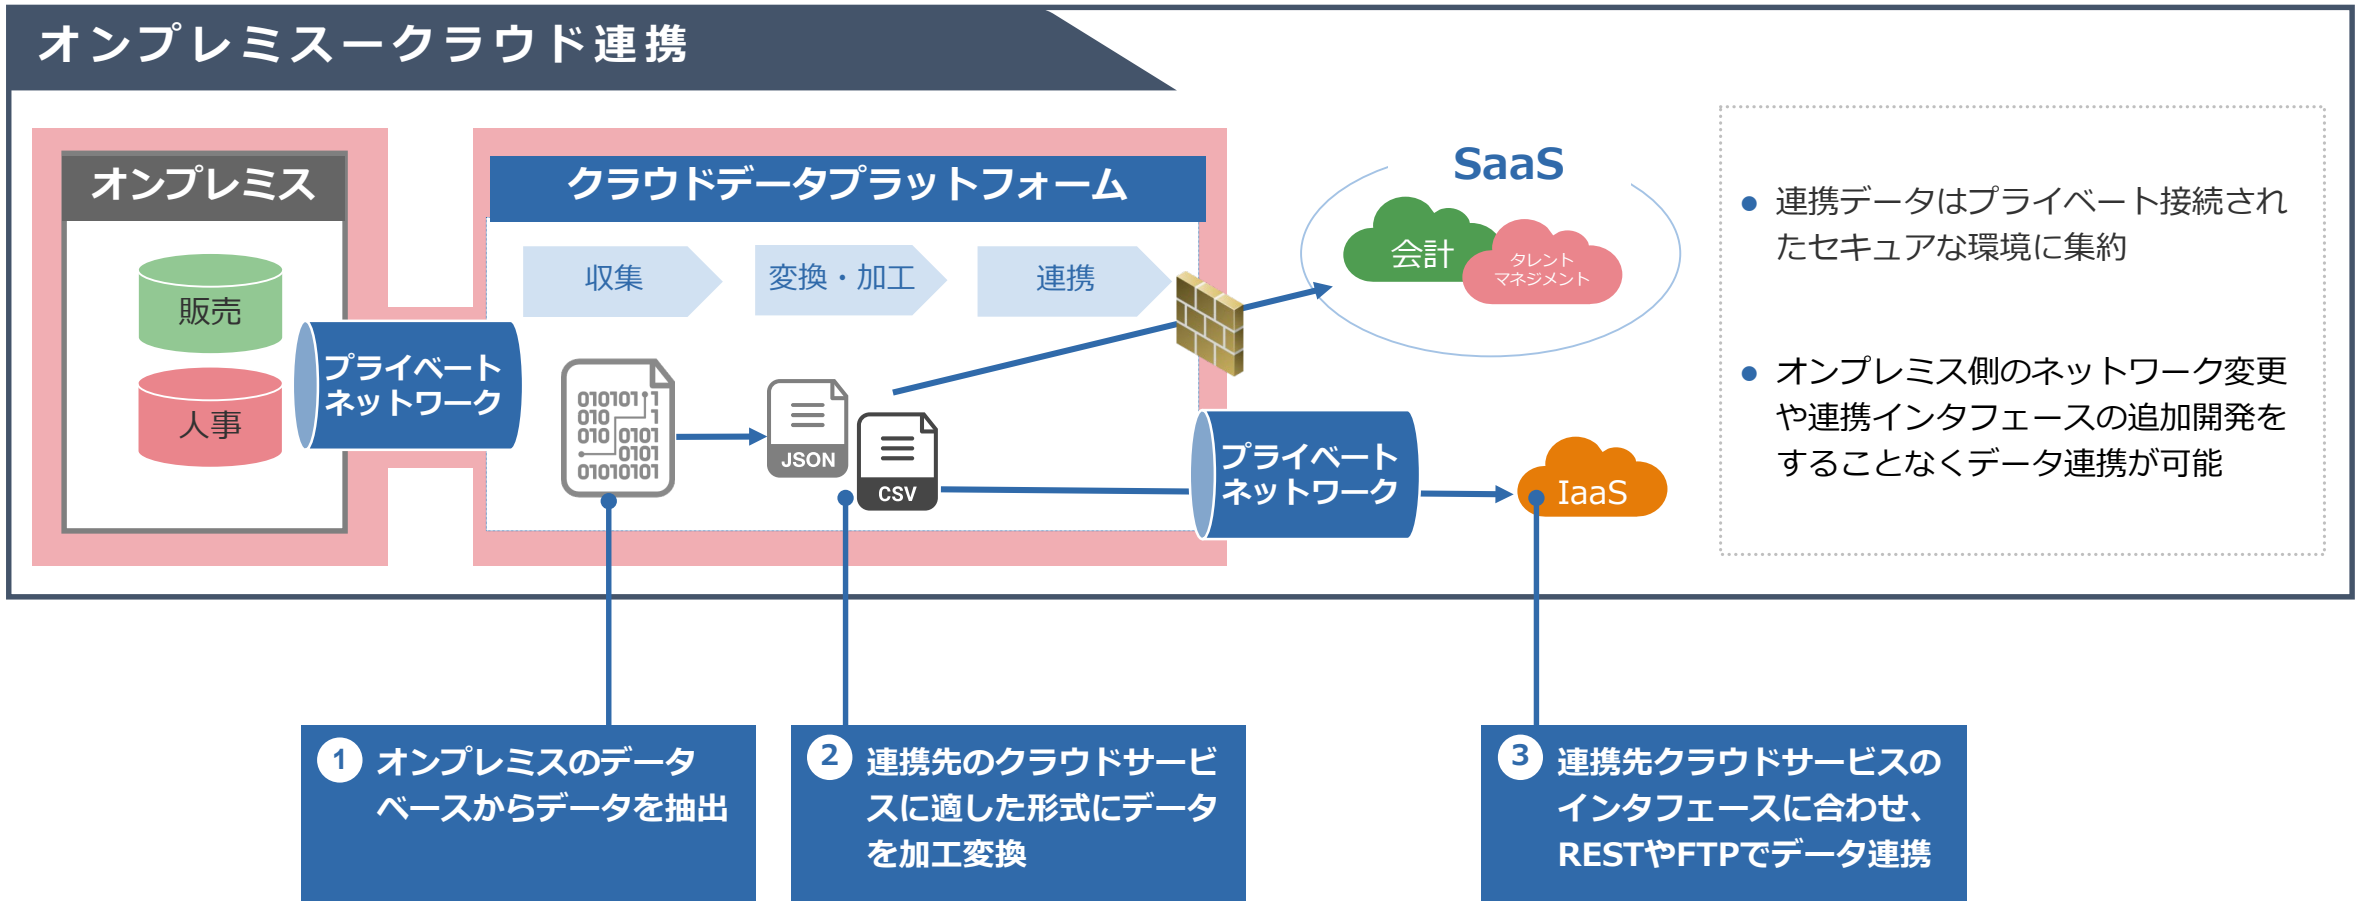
オンプレミスークラウド連携

オンプレミス

販売

人事

プライベートネットワーク

クラウドデータプラットフォーム

収集

変換・加工

連携

010101
010
010 0101
0101
01010101

JSON

CSV

SaaS

会計

タレントマネジメント

プライベートネットワーク

IaaS

● 連携データはプライベート接続されたセキュアな環境に集約

● オンプレミス側のネットワーク変更や連携インタフェースの追加開発をすることなくデータ連携が可能

1 オンプレミスのデータベースからデータを抽出

2 連携先のクラウドサービスに適した形式にデータを加工変換

3 連携先クラウドサービスのインタフェースに合わせ、RESTやFTPでデータ連携